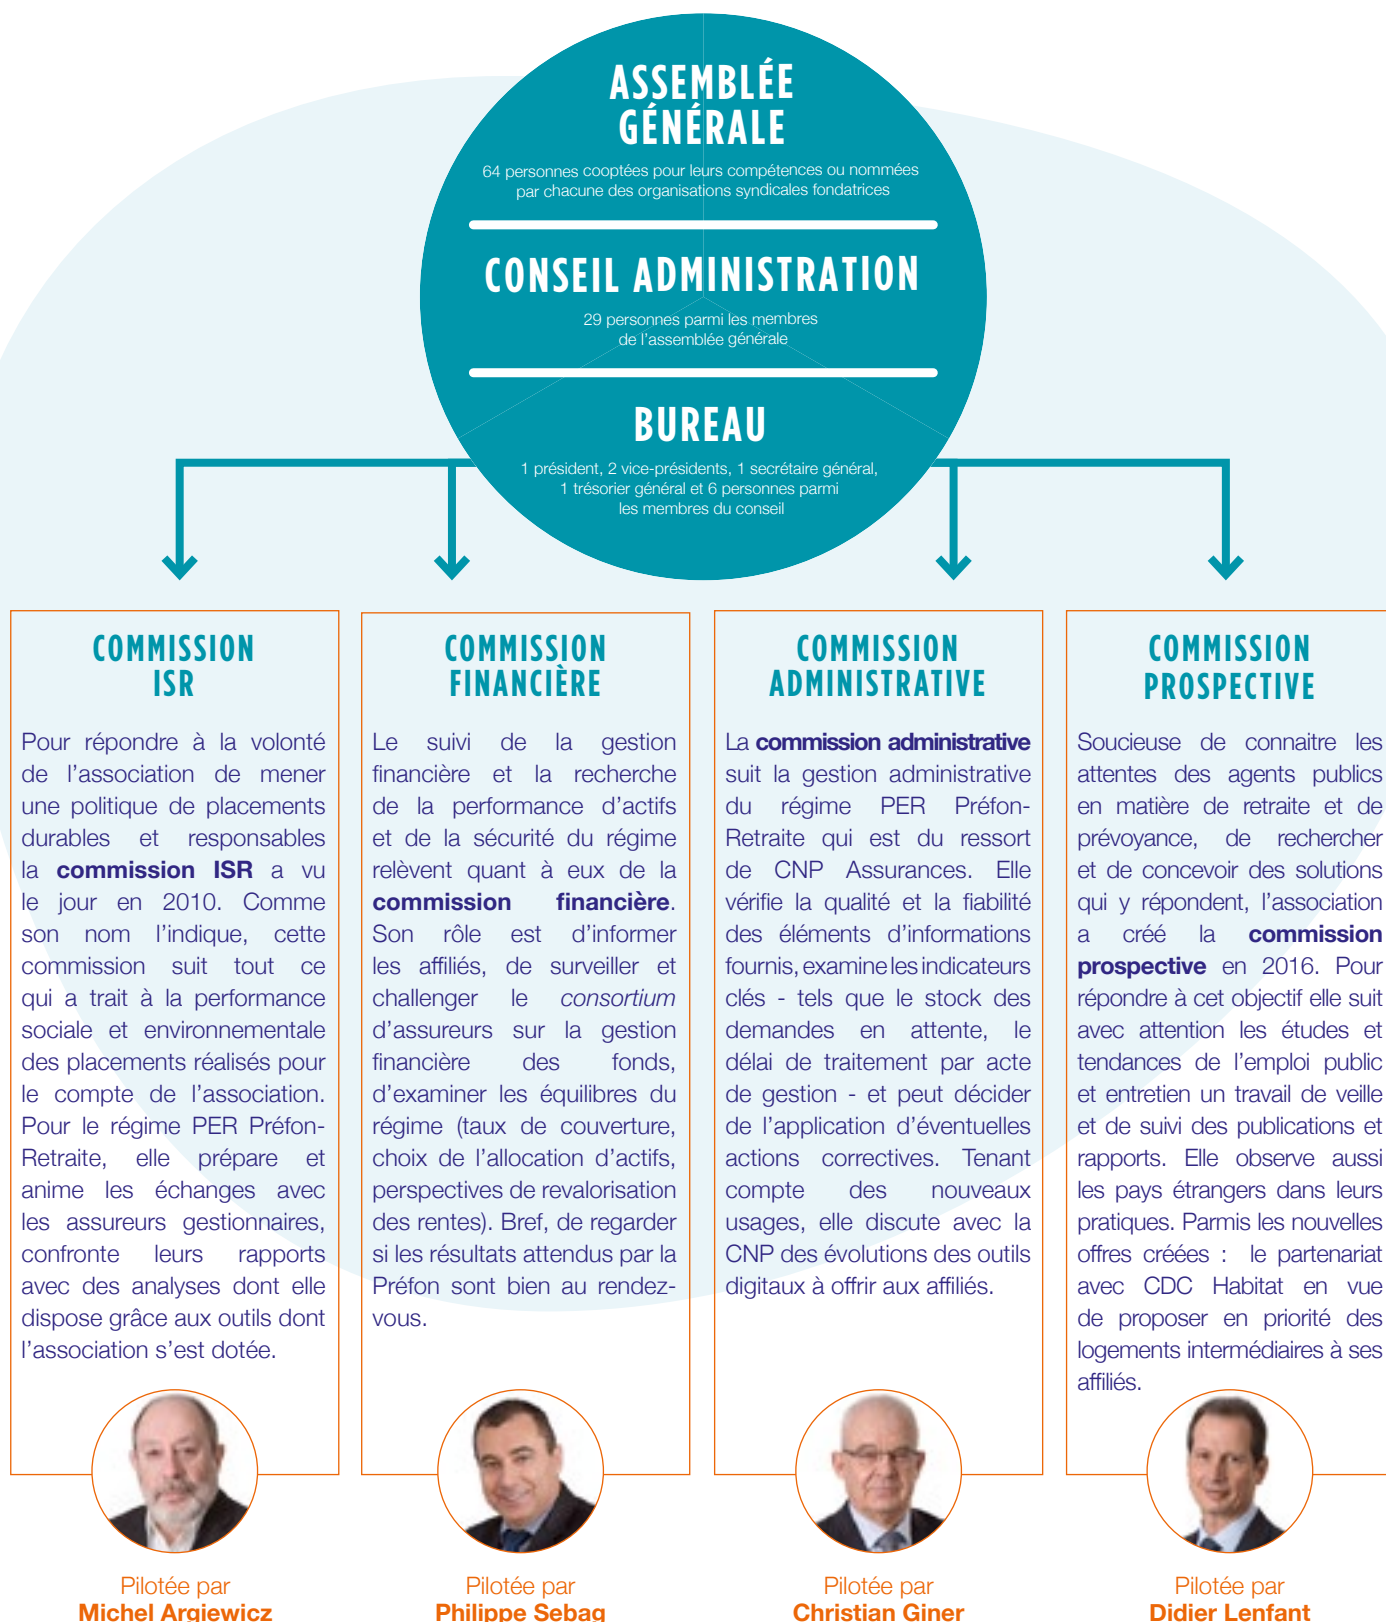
ASSEMBLÉE GÉNÉRALE

64 personnes cooptées pour leurs compétences ou nommées par chacune des organisations syndicales fondatrices

CONSEIL ADMINISTRATION

29 personnes parmi les membres de l'assemblée générale

BUREAU

1 président, 2 vice-présidents, 1 secrétaire général, 1 trésorier général et 6 personnes parmi les membres du conseil

COMMISSION ISR

Pour répondre à la volonté de l'association de mener une politique de placements durables et responsables la **commission ISR** a vu le jour en 2010. Comme son nom l'indique, cette commission suit tout ce qui a trait à la performance sociale et environnementale des placements réalisés pour le compte de l'association. Pour le régime PER Préfon-Retraite, elle prépare et anime les échanges avec les assureurs gestionnaires, confronte leurs rapports avec des analyses dont elle dispose grâce aux outils dont l'association s'est dotée.

Pilotée par
Michel Argiewicz

COMMISSION FINANCIÈRE

Le suivi de la gestion financière et la recherche de la performance d'actifs et de la sécurité du régime relèvent quant à eux de la **commission financière**. Son rôle est d'informer les affiliés, de surveiller et challenger le *consortium* d'assureurs sur la gestion financière des fonds, d'examiner les équilibres du régime (taux de couverture, choix de l'allocation d'actifs, perspectives de revalorisation des rentes). Bref, de regarder si les résultats attendus par la Préfon sont bien au rendez-vous.

Pilotée par
Philippe Sebag

COMMISSION ADMINISTRATIVE

La **commission administrative** suit la gestion administrative du régime PER Préfon-Retraite qui est du ressort de CNP Assurances. Elle vérifie la qualité et la fiabilité des éléments d'informations fournis, examine les indicateurs clés - tels que le stock des demandes en attente, le délai de traitement par acte de gestion - et peut décider de l'application d'éventuelles actions correctives. Tenant compte des nouveaux usages, elle discute avec la CNP des évolutions des outils digitaux à offrir aux affiliés.

Pilotée par
Christian Giner

COMMISSION PROSPECTIVE

Soucieuse de connaitre les attentes des agents publics en matière de retraite et de prévoyance, de rechercher et de concevoir des solutions qui y répondent, l'association a créé la **commission prospective** en 2016. Pour répondre à cet objectif elle suit avec attention les études et tendances de l'emploi public et entretien un travail de veille et de suivi des publications et rapports. Elle observe aussi les pays étrangers dans leurs pratiques. Parmis les nouvelles offres créées : le partenariat avec CDC Habitat en vue de proposer en priorité des logements intermédiaires à ses affiliés.

Pilotée par
Didier Lenfant